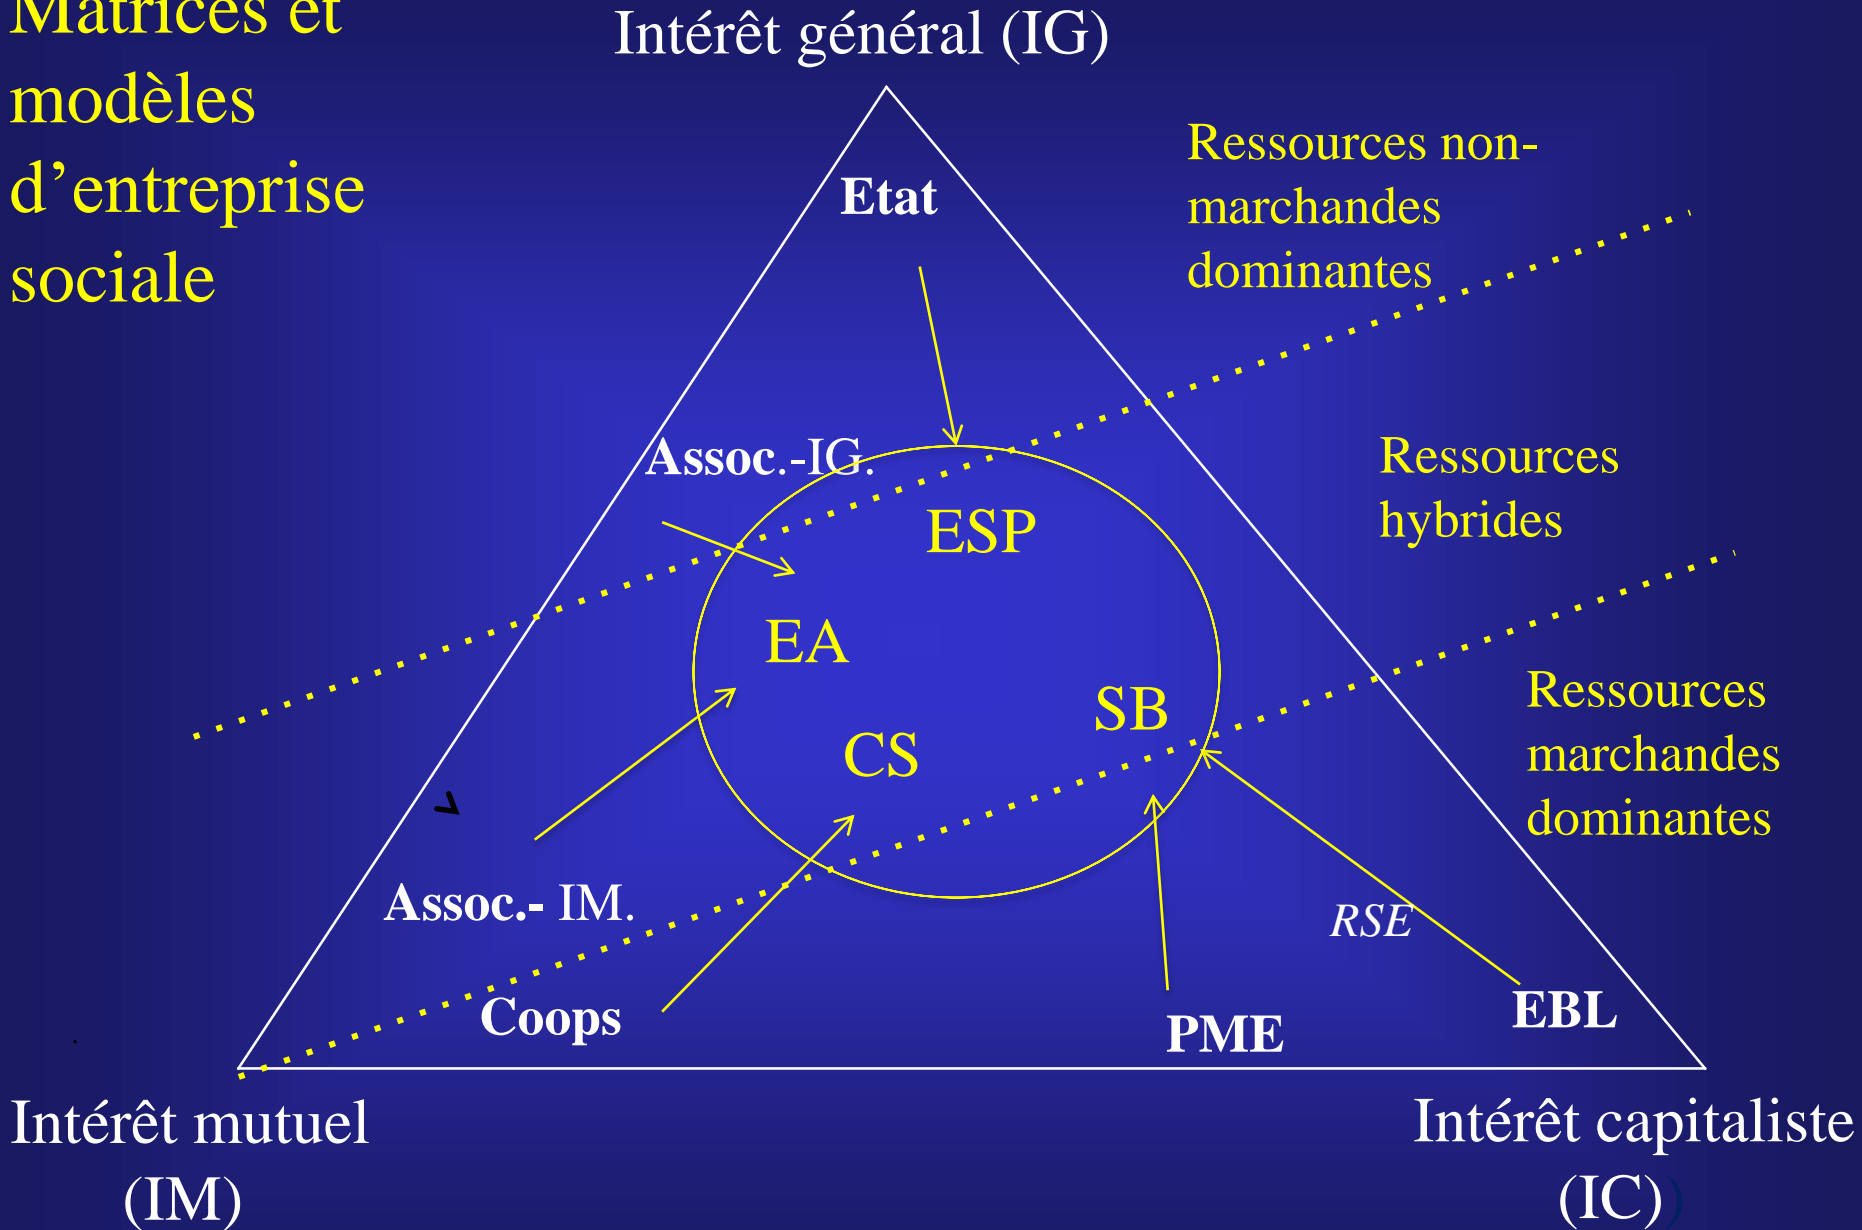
Matrices et modèles d'entreprise sociale

Intérêt général (IG)

Etat

Ressources non-marchandes dominantes

Assoc.-IG.

ESP

Ressources hybrides

EA

SB

CS

Ressources marchandes dominantes

Assoc.- IM.

RSE

Coops

PME

EBL

Intérêt mutuel (IM)

Intérêt capitaliste (IC)